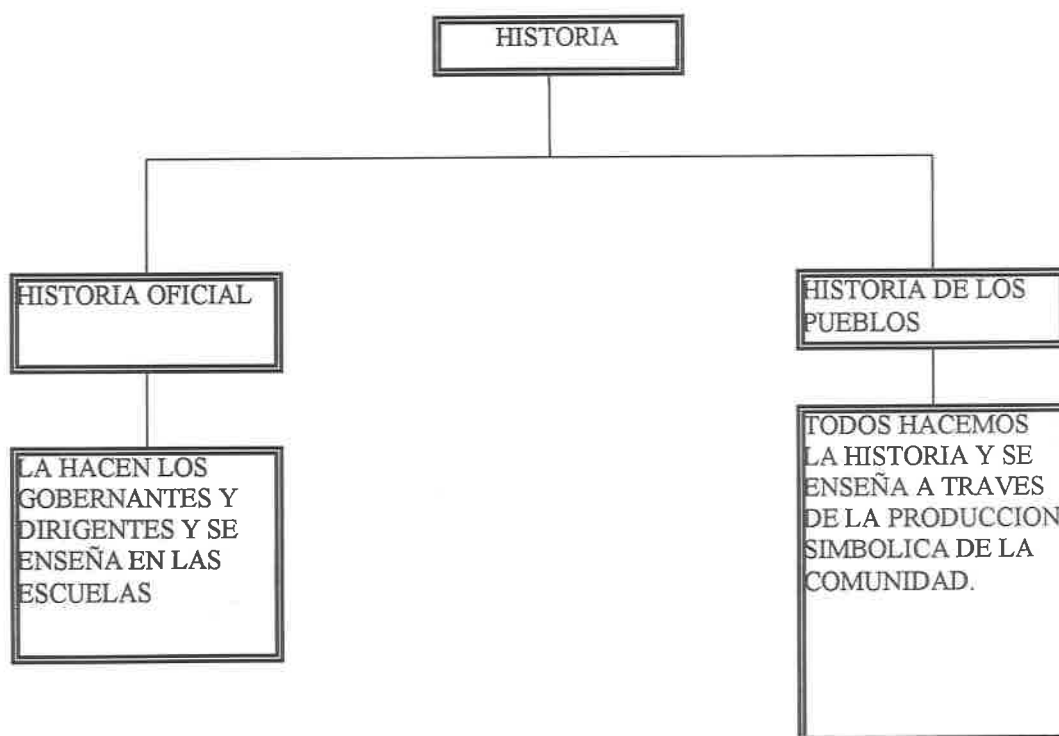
HISTORIA

HISTORIA OFICIAL

LA HACEN LOS GOBERNANTES Y DIRIGENTES Y SE ENSEÑA EN LAS ESCUELAS

HISTORIA DE LOS PUEBLOS

TODOS HACEMOS LA HISTORIA Y SE ENSEÑA A TRAVES DE LA PRODUCCION SIMBOLICA DE LA COMUNIDAD.